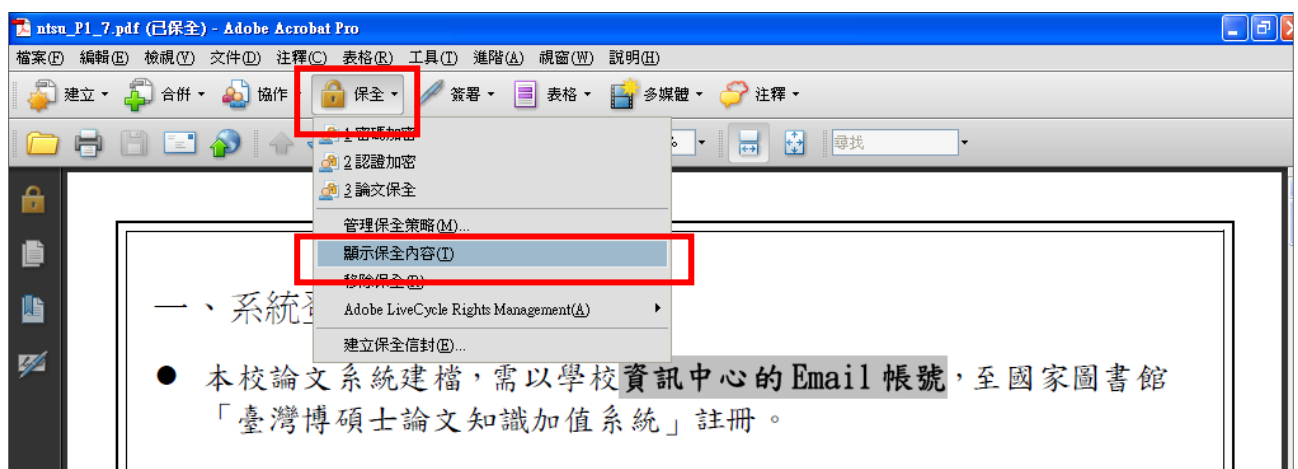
ntsu_P1_7.pdf (已保全) - Adobe Acrobat Pro

檔案(F) 編輯(E) 檢視(V) 文件(D) 注釋(C) 表格(R) 工具(T) 進階(A) 視窗(W) 說明(H)

建立 合併 協作 保全 簽署 表格 多媒體 注釋

尋找

1 密碼加密
2 認證加密
3 論文保全
管理保全策略(M)...
顯示保全內容(T)
移除保全(R)
Adobe LiveCycle Rights Management(A)
建立保全信封(E)...

一、系統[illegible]

● 本校論文系統建檔，需以學校資訊中心的Email帳號，至國家圖書館「臺灣博碩士論文知識加值系統」註冊。